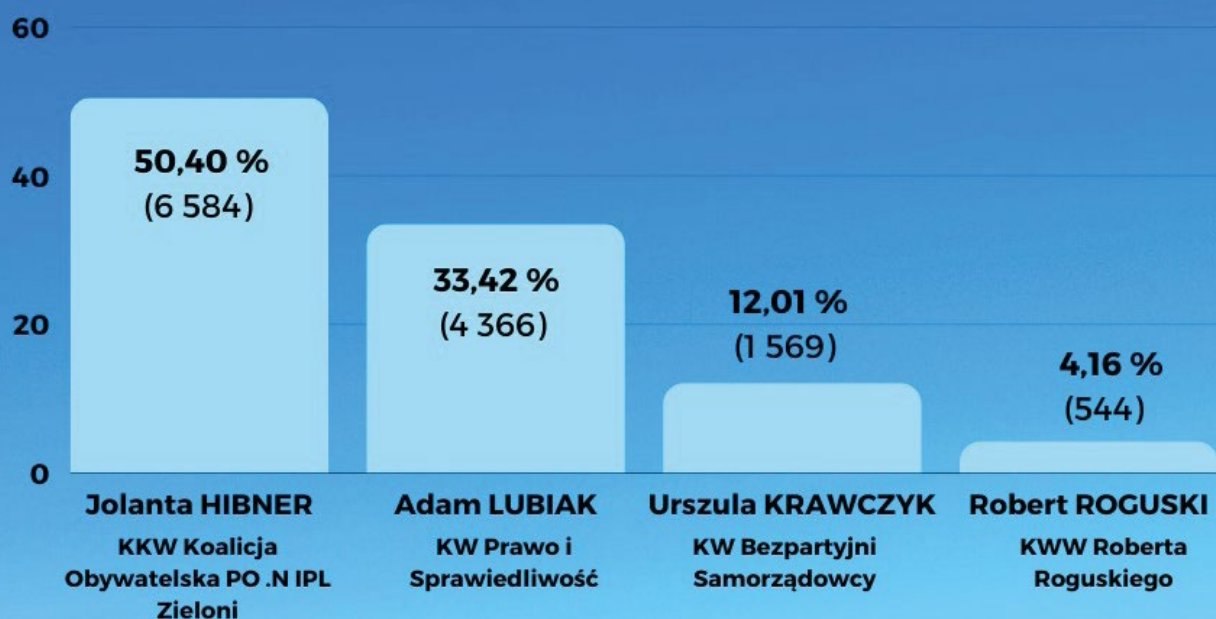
60

40

20

0

50,40 %
(6 584)

33,42 %
(4 366)

12,01 %
(1 569)

4,16 %
(544)

Jolanta HIBNER
KKW Koalicja Obywatelska PO .N IPL Zieloni

Adam LUBIAK
KW Prawo i Sprawiedliwość

Urszula KRAWCZYK
KW Bezpartyjni Samorządowcy

Robert ROGUSKI
KWW Roberta Roguskiego